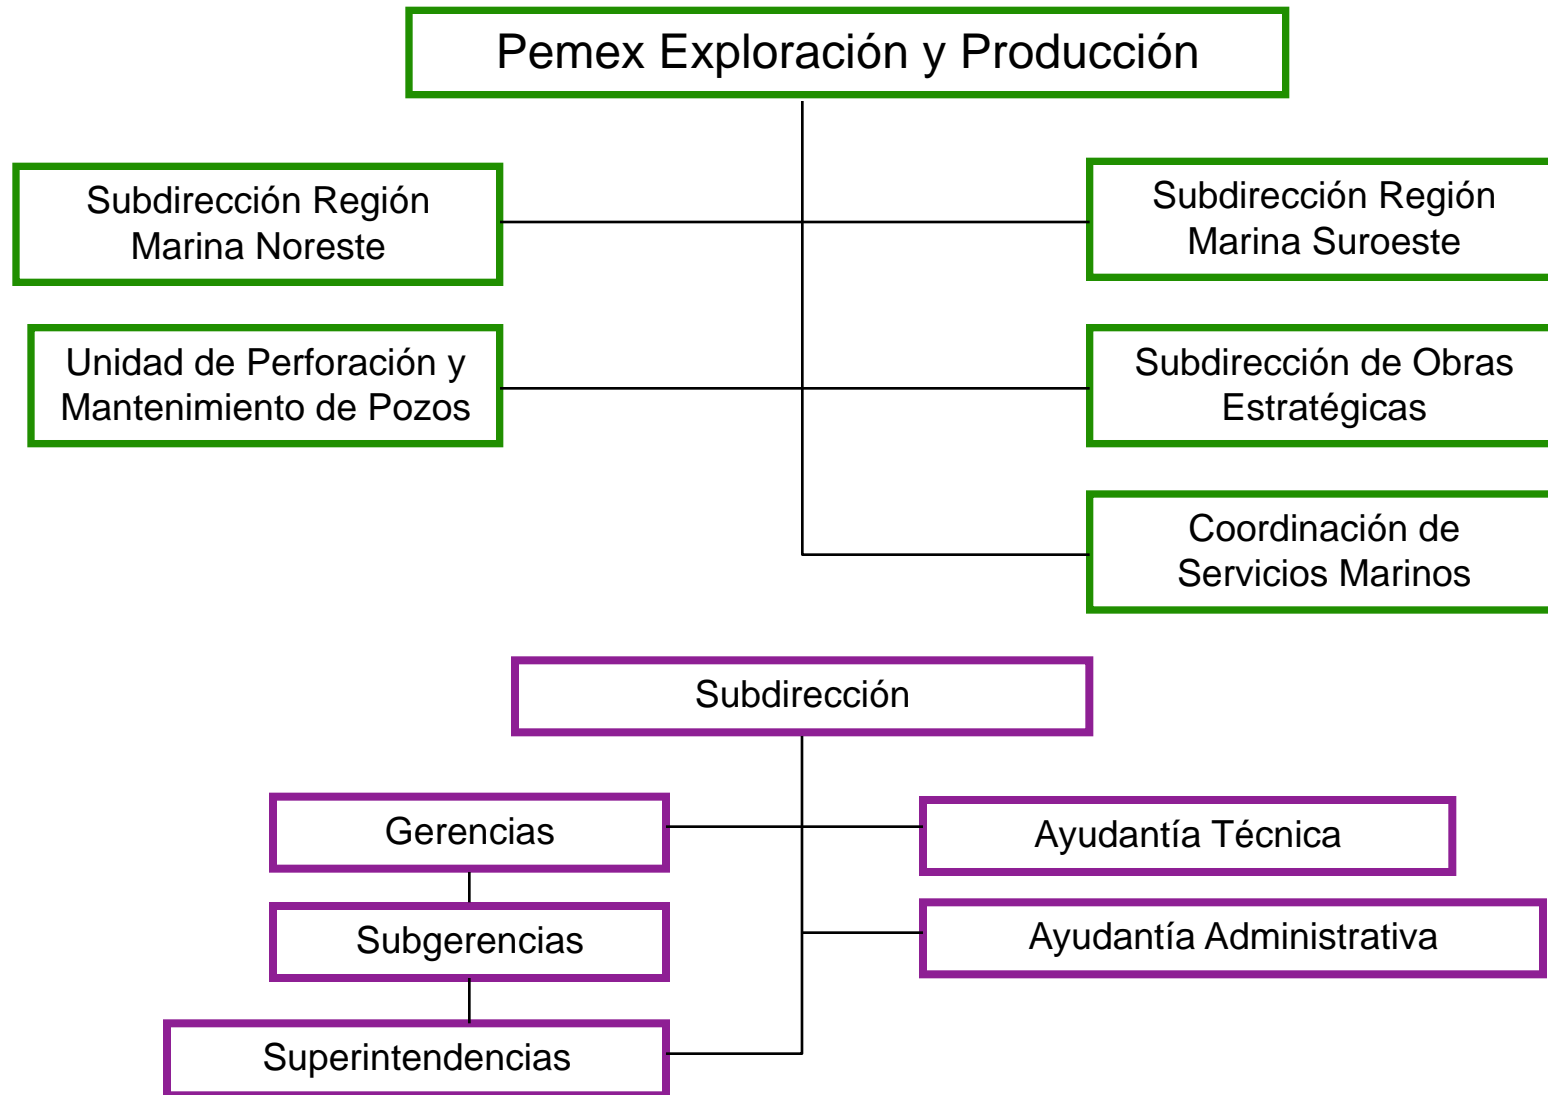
Pemex Exploración y Producción

Subdirección Región Marina Noreste

Subdirección Región Marina Suroeste

Unidad de Perforación y Mantenimiento de Pozos

Subdirección de Obras Estratégicas

Coordinación de Servicios Marinos

Subdirección

Gerencias

Ayudantía Técnica

Subgerencias

Ayudantía Administrativa

Superintendencias